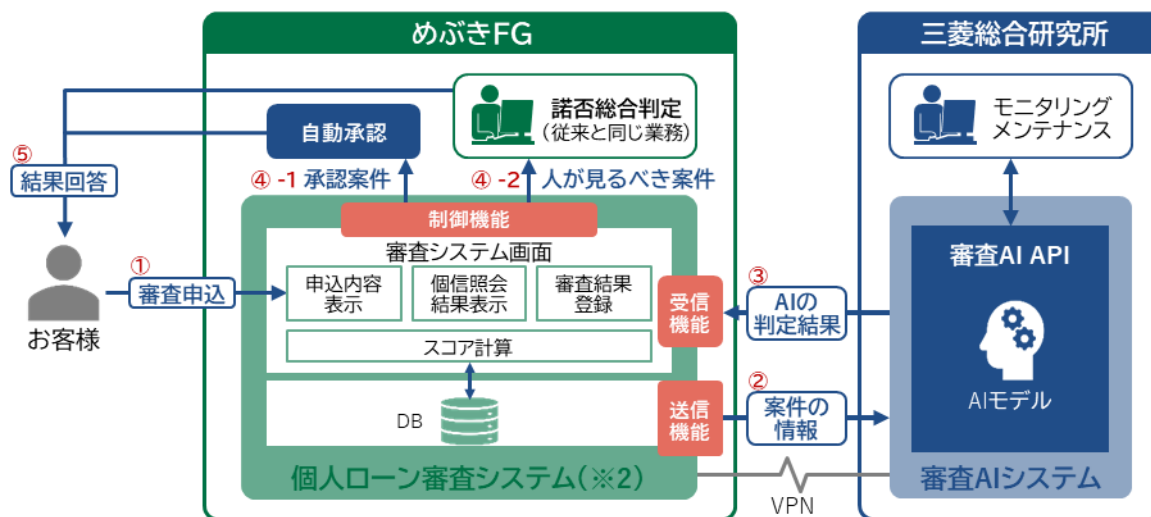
めぶきFG

三菱総合研究所

諾否総合判定
（従来と同じ業務）

自動承認

モニタリング
メンテナンス

⑤
結果回答

④ -1 承認案件

④ -2 人が見るべき案件

制御機能

審査システム画面

申込内容
表示

個信照会
結果表示

審査結果
登録

スコア計算

DB

受信
機能

送信
機能

③
AIの
判定結果

②
案件の
情報

審査AI API

AIモデル

審査AIシステム

①
審査申込

お客様

個人ローン審査システム（※2）

VPN